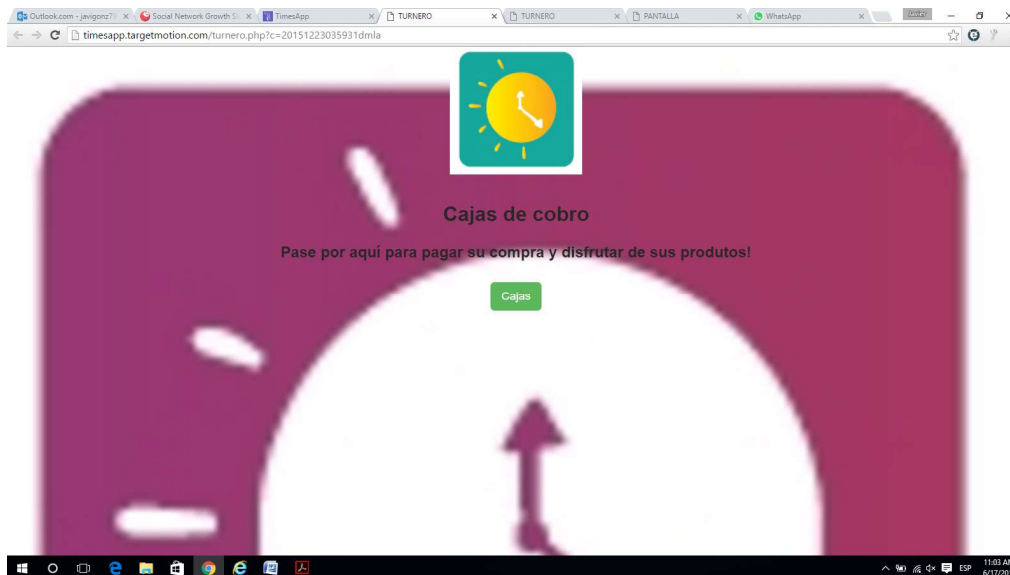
Outlook.com - javigonz7( ×
Social Network Growth S( ×
TimesApp ×
TURNERO ×
TURNERO ×
PANTALLA ×
WhatsApp ×
Javier

timesapp.targetmotion.com/turnero.php?c=20151223035931dmla

Cajas de cobro

Pase por aquí para pagar su compra y disfrutar de sus produtos!

Cajas

ESP
11:03 A
6/17/20